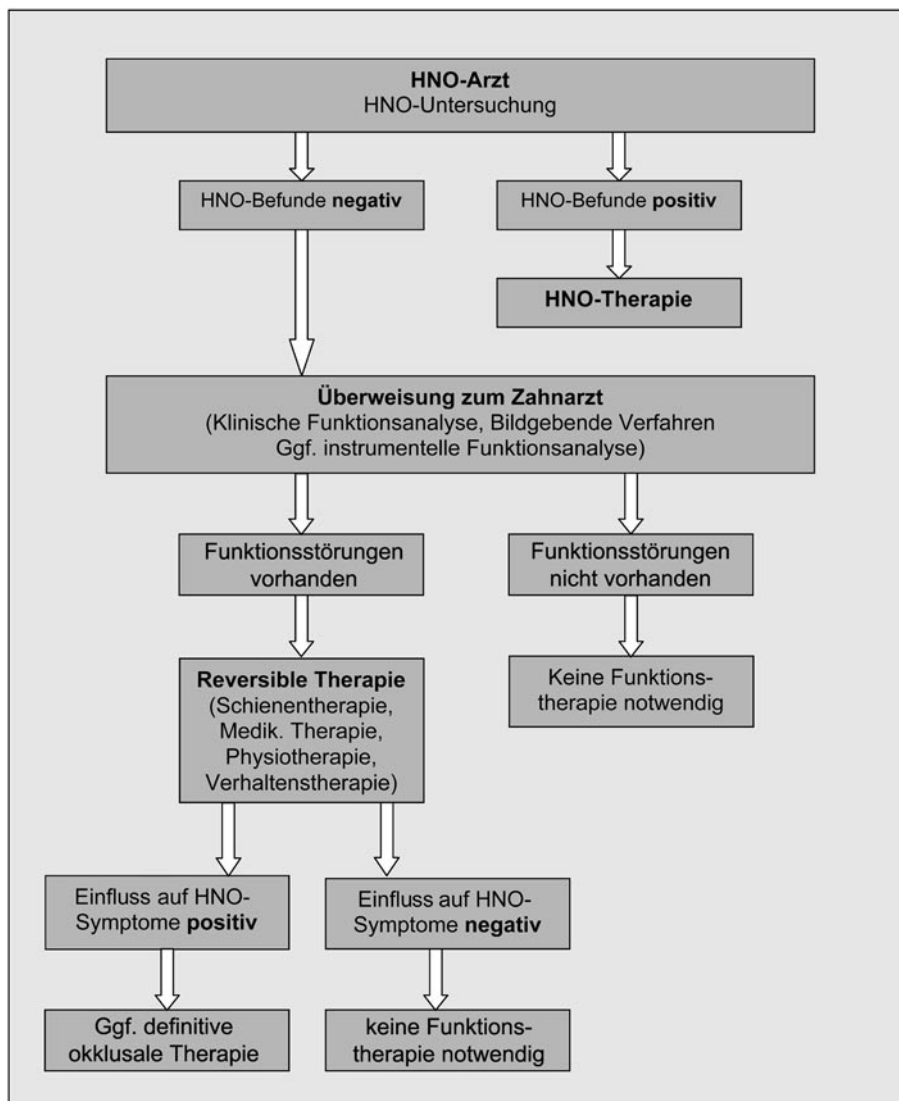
HNO-Arzt
HNO-Untersuchung

HNO-Befunde negativ

HNO-Befunde positiv

HNO-Therapie

Überweisung zum Zahnarzt
(Klinische Funktionsanalyse, Bildgebende Verfahren
Ggf. instrumentelle Funktionsanalyse)

Funktionsstörungen vorhanden

Funktionsstörungen nicht vorhanden

Keine Funktionstherapie notwendig

Reversible Therapie
(Schienentherapie, Medik. Therapie, Physiotherapie, Verhaltenstherapie)

Einfluss auf HNO-Symptome positiv

Einfluss auf HNO-Symptome negativ

Ggf. definitive okklusale Therapie

keine Funktionstherapie notwendig